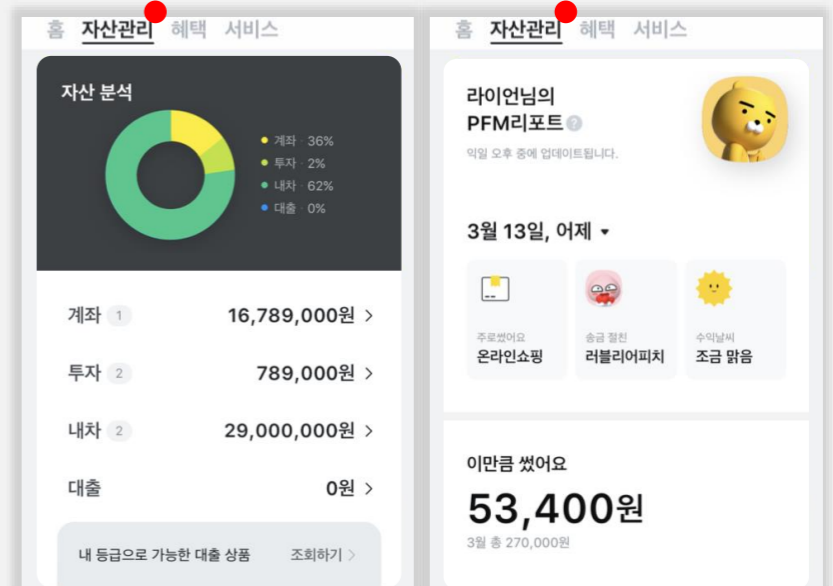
홈 자산관리 혜택 서비스

자산 분석

계좌 · 36%
투자 · 2%
내차 · 62%
대출 · 0%

계좌 1 16,789,000원 >

투자 2 789,000원 >

내차 2 29,000,000원 >

대출 0원 >

내 등급으로 가능한 대출 상품 조회하기 >

홈 자산관리 혜택 서비스

라이언님의
PFM리포트

익일 오후 중에 업데이트됩니다.

3월 13일, 어제

주로썼어요
온라인쇼핑

송금 절친
러블리어피치

수익날씨
조금 맑음

이만큼 썼어요

53,400원

3월 총 270,000원